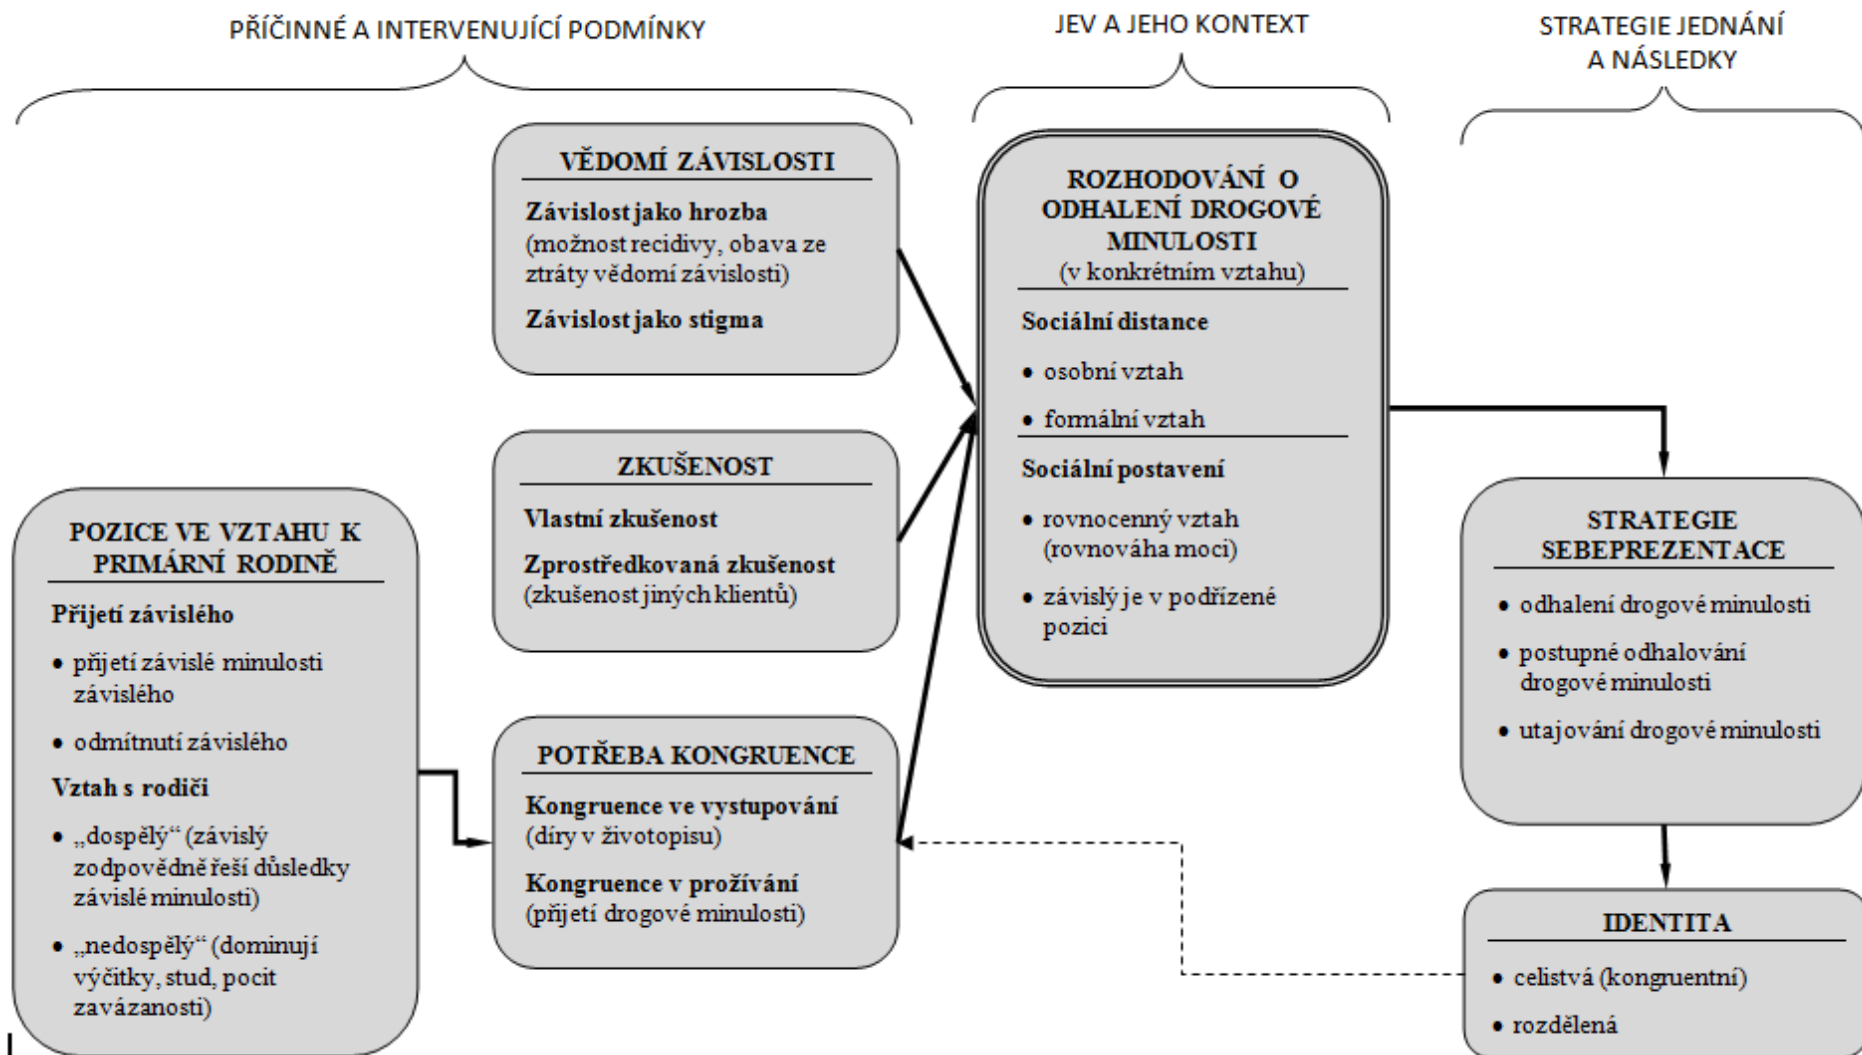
PŘÍČINNÉ A INTERVENUJÍCÍ PODMÍNKY

JEV A JEHO KONTEXT

STRATEGIE JEDNÁNÍ A NÁSLEDKY

VĚDOMÍ ZÁVISLOSTI

Závislost jako hrozba
(možnost recidivy, obava ze ztráty vědomí závislosti)

Závislost jako stigma

ZKUŠENOST

Vlastní zkušenost

Zprostředkovaná zkušenost
(zkušenost jiných klientů)

POZICE VE VZTAHU K PRIMÁRNÍ RODINĚ

Přijetí závislého

• přijetí závislé minulosti závislého

• odmítnutí závislého

Vztah s rodiči

• „dospělý“ (závislý zodpovědně řeší důsledky závislé minulosti)

• „nedospělý“ (dominují výčitky, stud, pocit zavázanosti)

POTŘEBA KONGRUENCE

Kongruence ve vystupování
(díry v životopisu)

Kongruence v prožívání
(přijetí drogové minulosti)

ROZHODOVÁNÍ O ODHALENÍ DROGOVÉ MINULOSTI
(v konkrétním vztahu)

Sociální distance

• osobní vztah

• formální vztah

Sociální postavení

• rovnocenný vztah (rovnováha moci)

• závislý je v podřízené pozici

STRATEGIE SEBEPREZENTACE

• odhalení drogové minulosti

• postupné odhalování drogové minulosti

• utajování drogové minulosti

IDENTITA

• celistvá (kongruentní)

• rozdělená